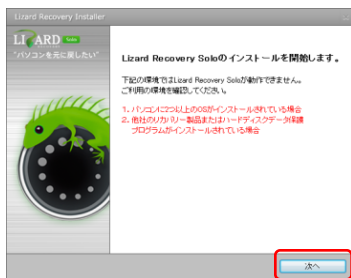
Lizard Recovery Installer

LIZARD Solo
"パソコンを元に戻したい"

Lizard Recovery Soloのインストールを開始します。

下記の環境ではLizard Recovery Soloが動作できません。
ご利用の環境を確認してください。

1. パソコンに2つ以上のOSがインストールされている場合
2. 他社のリカバリー製品またはハードディスクデータ保護プログラムがインストールされている場合

次へ